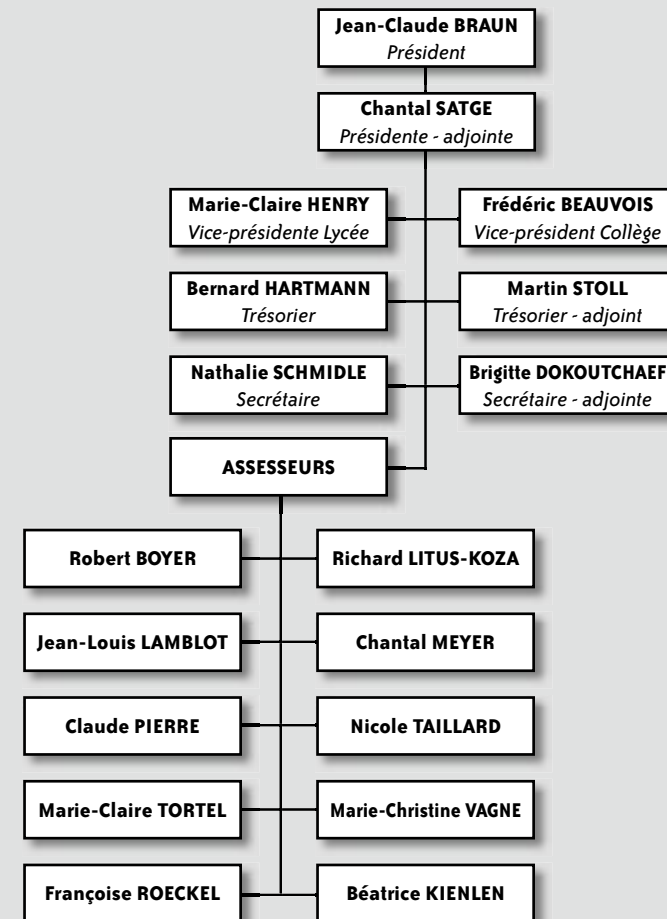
Jean-Claude BRAUN
Président

Chantal SATGE
Présidente - adjointe

Marie-Claire HENRY
Vice-présidente Lycée

Frédéric BEAUVOIS
Vice-président Collège

Bernard HARTMANN
Trésorier

Martin STOLL
Trésorier - adjoint

Nathalie SCHMIDLE
Secrétaire

Brigitte DOKOUTCHAEF
Secrétaire - adjointe

ASSESSEURS

Robert BOYER

Richard LITUS-KOZA

Jean-Louis LAMBLOT

Chantal MEYER

Claude PIERRE

Nicole TAILLARD

Marie-Claire TORTEL

Marie-Christine VAGNE

Françoise ROECKEL

Béatrice KIENLEN